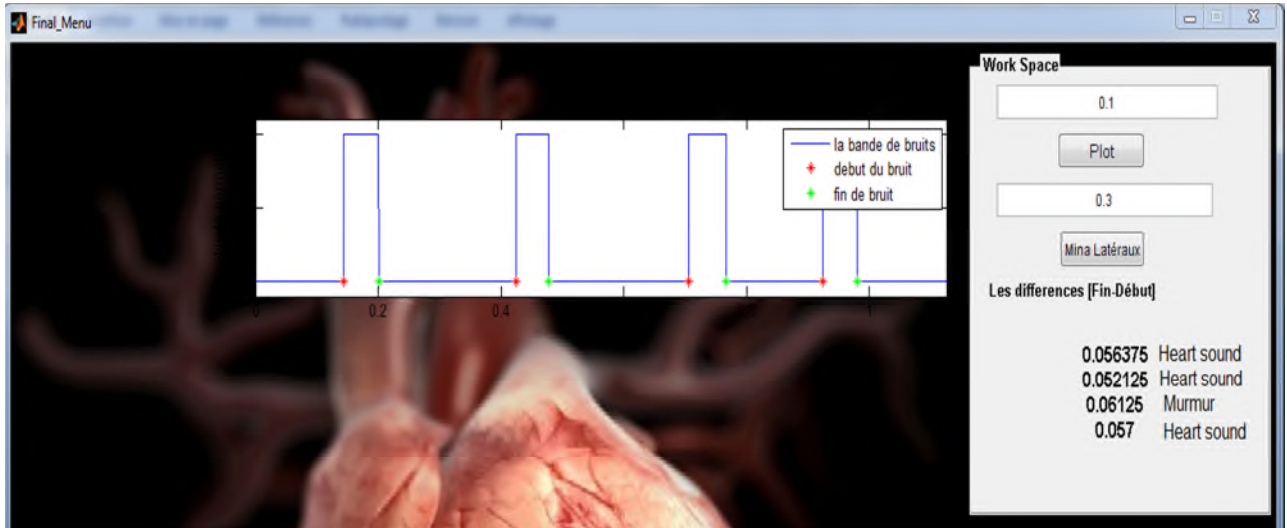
Final_Menu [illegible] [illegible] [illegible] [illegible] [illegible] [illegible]

la bande de bruits
debut du bruit
fin de bruit

0 0.2 0.4 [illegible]

Work Space
0.1
Plot
0.3
Mina Latéraux
Les differences [Fin-Début]

0.056375 Heart sound
0.052125 Heart sound
0.06125 Murmur
0.057 Heart sound